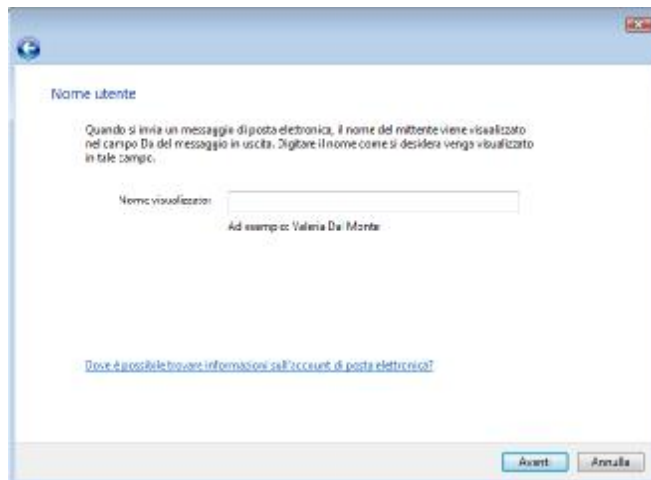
Nome utente

Quando si invia un messaggio di posta elettronica, il nome del mittente viene visualizzato nel campo Da del messaggio in uscita. Digitare il nome come si desidera venga visualizzato in tale campo.

Nome visualizzato:

Ad esempio: Valeria Dal Monte

Dove è possibile trovare informazioni sull'account di posta elettronica?

Avanti

Annulla